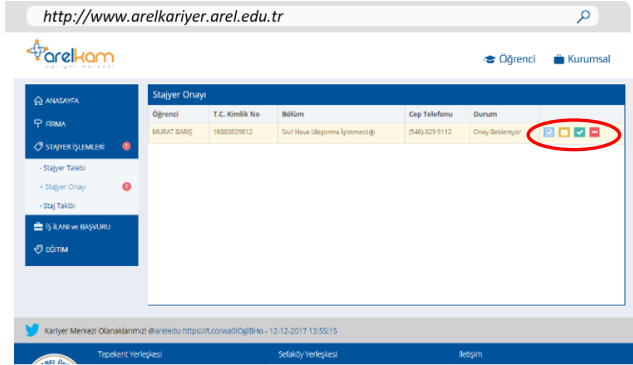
http://www.arelkariyer.arel.edu.tr

arelkam
kariyer merkezi

Öğrenci Kurumsal

ANASAYFA
FİRMA
STAJYER İŞLEMLERİ !
- Stajyer Talebi
- Stajyer Onayı !
- Staj Takibi
İŞ İLANI ve BAŞVURU
EĞİTİM

Stajyer Onayı

| Öğrenci | T.C. Kimlik No | Bölüm | Cep Telefonu | Durum |
|---|---|---|---|---|
| MURAT BARIŞ | 16880929812 | Sivil Hava Ulaştırma İşletmeciliği | (546) 829 9112 | Onay Bekleniyor |

Kariyer Merkezi Olanaklarımız! @areledu https://t.co/wa0OgBHo - 12-12-2017 13:55:15

Tepekent Yerleşkesi Sefaköy Yerleşkesi İletişim